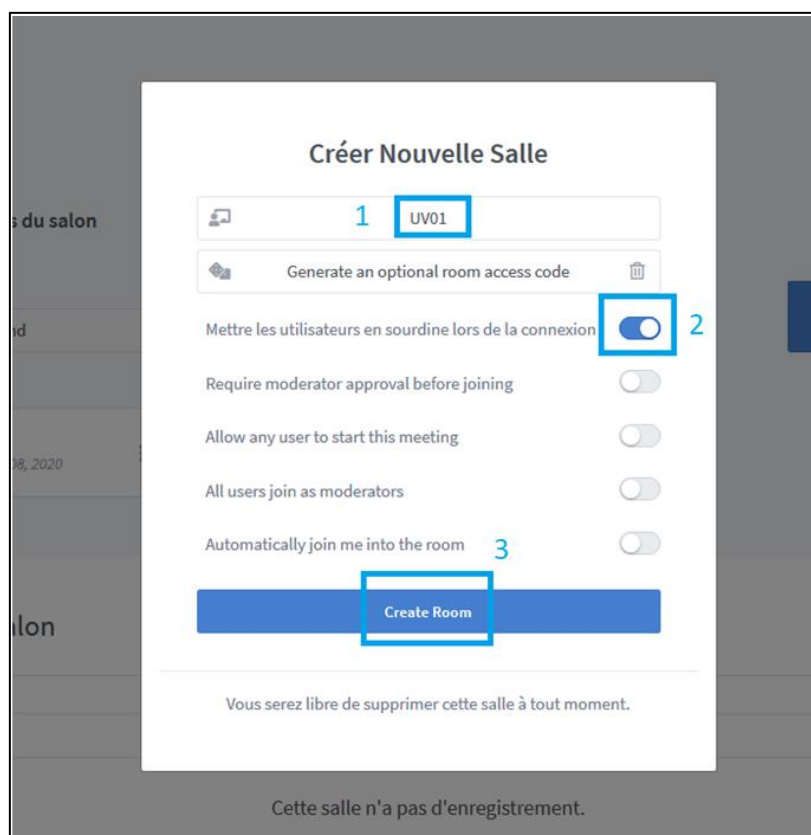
s du salon

nd

08, 2020

lon

Créer Nouvelle Salle

1 UV01

Generate an optional room access code

Mettre les utilisateurs en sourdine lors de la connexion 2

Require moderator approval before joining

Allow any user to start this meeting

All users join as moderators

Automatically join me into the room 3

Create Room

Vous serez libre de supprimer cette salle à tout moment.

Cette salle n'a pas d'enregistrement.